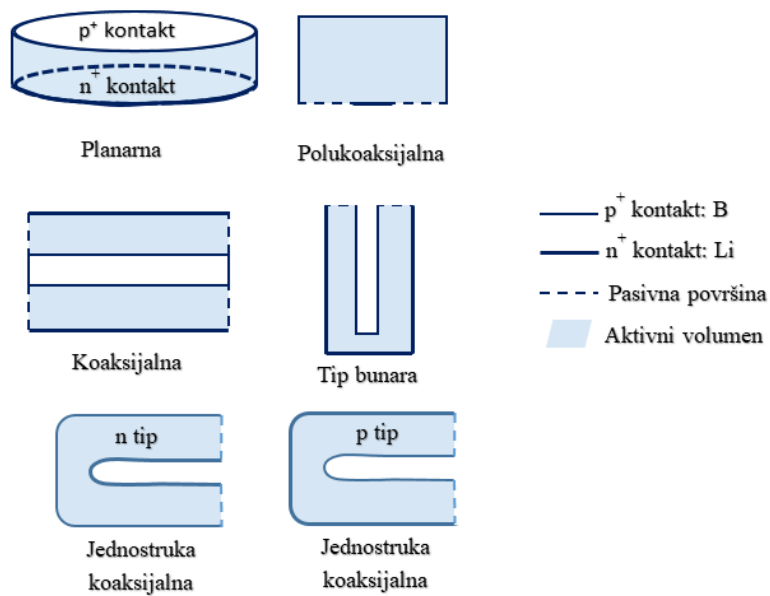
$p^+$ kontakt

$n^+$ kontakt

Planarna

Polukoaksijalna

$p^+$ kontakt: B

$n^+$ kontakt: Li

Pasivna površina

Aktivni volumen

Koaksijalna

Tip bunara

n tip

p tip

Jednostruka koaksijalna

Jednostruka koaksijalna